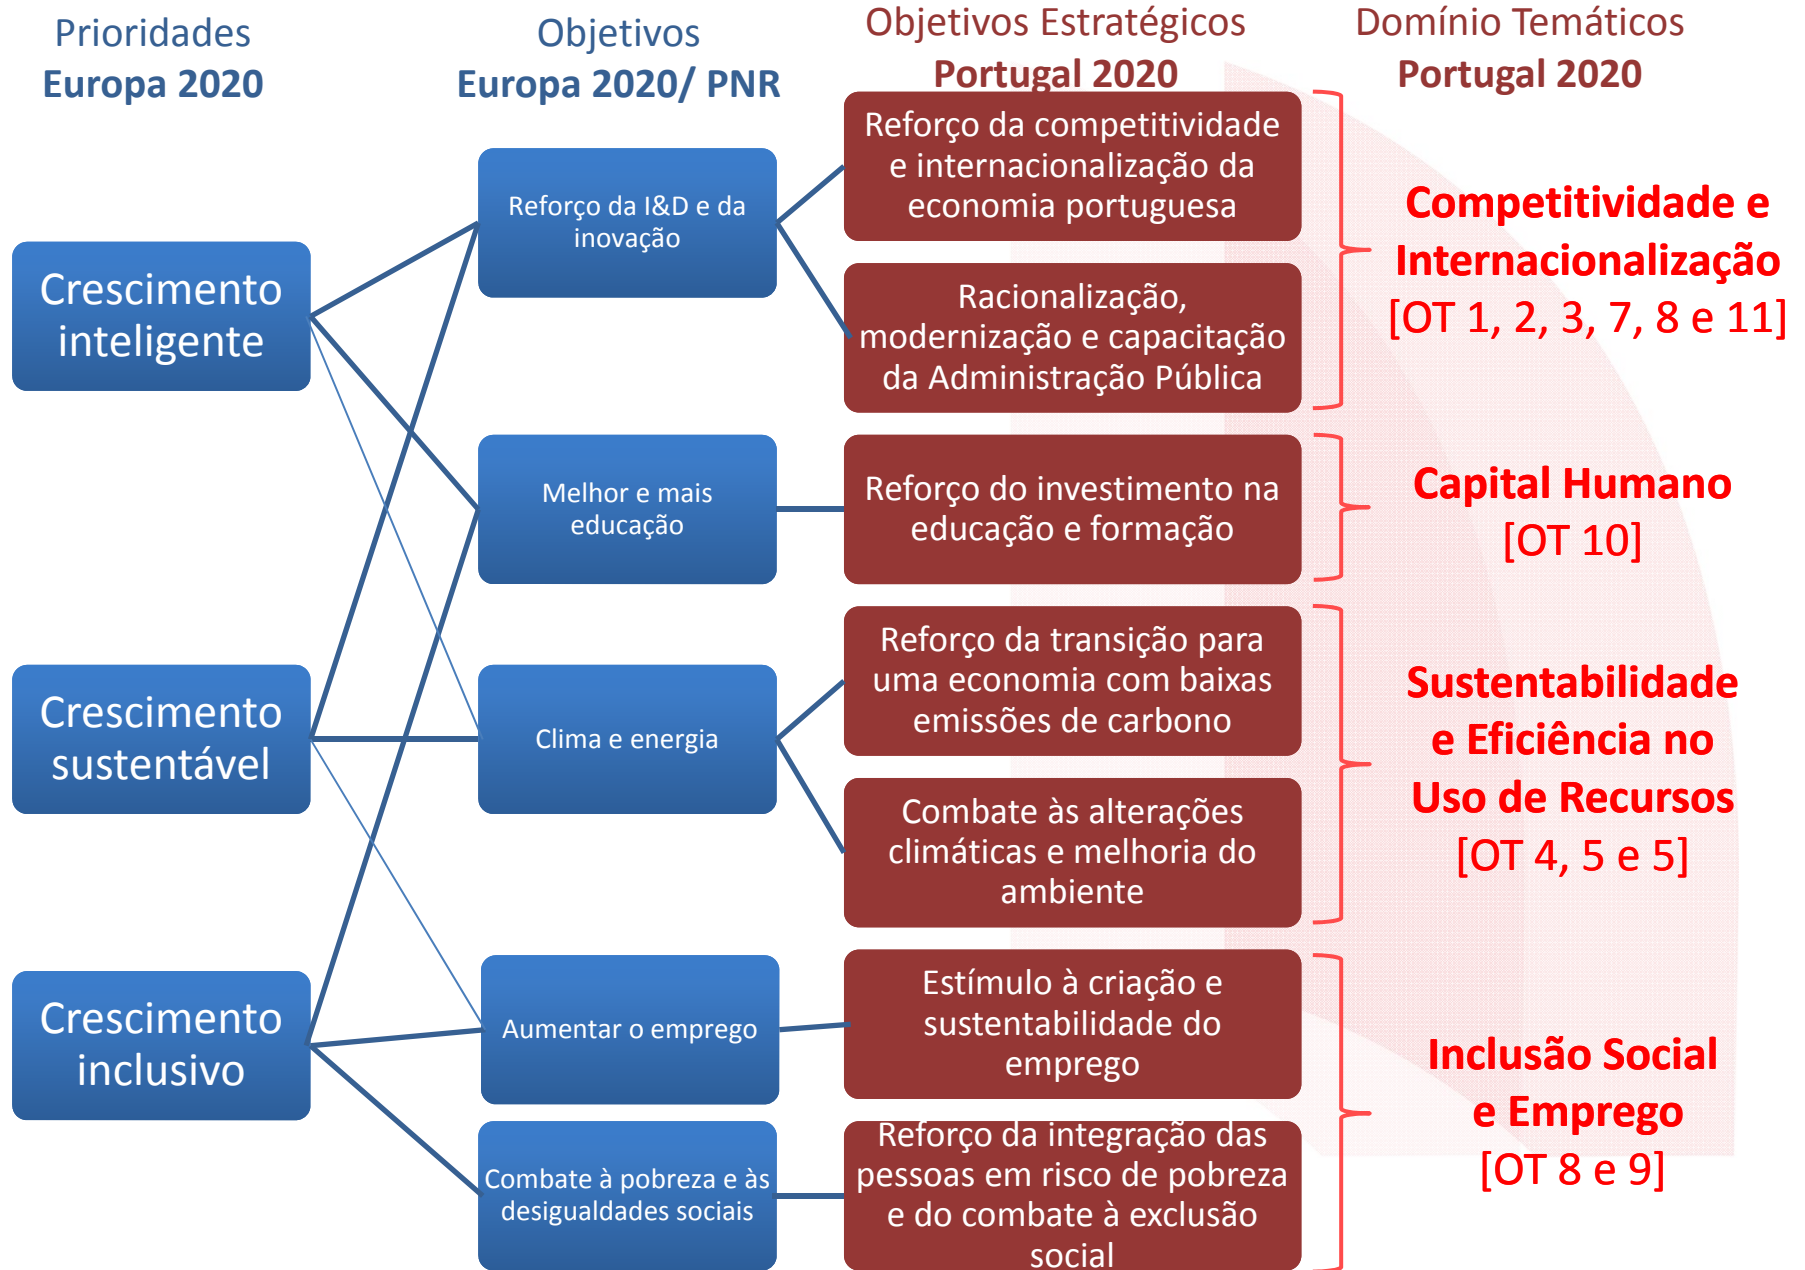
Prioridades
Europa 2020

Objetivos
Europa 2020/ PNR

Objetivos Estratégicos
Portugal 2020

Domínio Temáticos
Portugal 2020

Crescimento inteligente

Crescimento sustentável

Crescimento inclusivo

Reforço da I&D e da inovação

Melhor e mais educação

Clima e energia

Aumentar o emprego

Combate à pobreza e às desigualdades sociais

Reforço da competitividade e internacionalização da economia portuguesa

Racionalização, modernização e capacitação da Administração Pública

Reforço do investimento na educação e formação

Reforço da transição para uma economia com baixas emissões de carbono

Combate às alterações climáticas e melhoria do ambiente

Estímulo à criação e sustentabilidade do emprego

Reforço da integração das pessoas em risco de pobreza e do combate à exclusão social

Competitividade e Internacionalização
[OT 1, 2, 3, 7, 8 e 11]

Capital Humano
[OT 10]

Sustentabilidade e Eficiência no Uso de Recursos
[OT 4, 5 e 5]

Inclusão Social e Emprego
[OT 8 e 9]